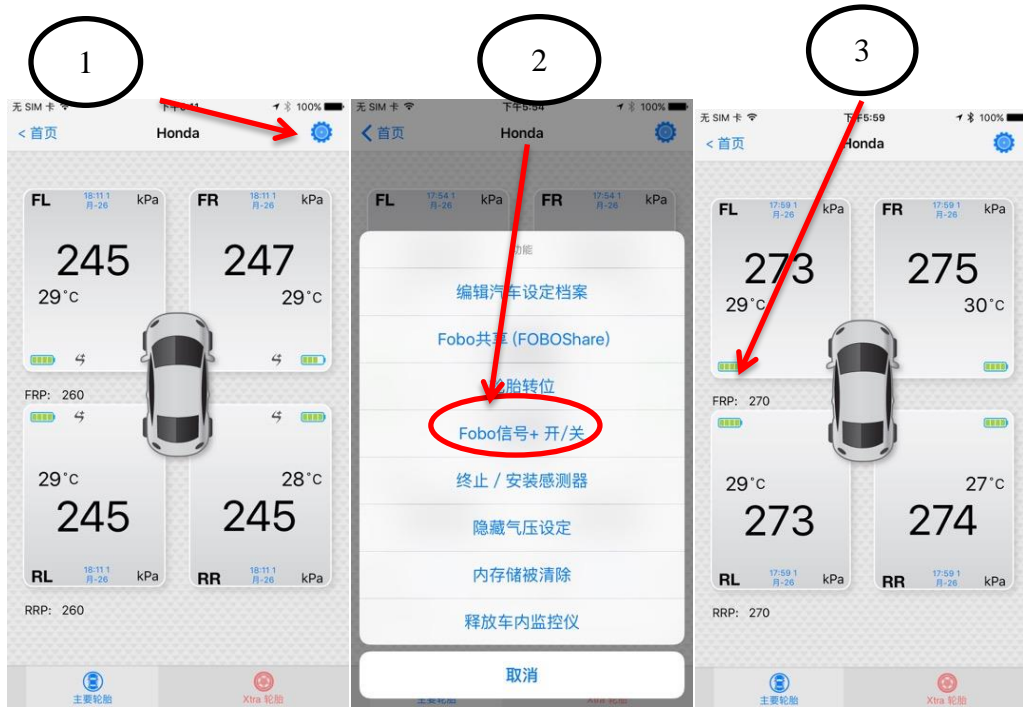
1

无 SIM 卡
下午6:11
100%
< 首页
Honda
FL
18:11 1 月-26
kPa
245
29°C
FR
18:11 1 月-26
kPa
247
29°C
FRP: 260
29°C
245
RL
18:11 1 月-26
kPa
28°C
245
RR
18:11 1 月-26
kPa
RRP: 260
主要轮胎
Xtra 轮胎

2

无 SIM 卡
下午5:54
100%
< 首页
Honda
FL
17:54 1 月-26
kPa
FR
17:54 1 月-26
kPa
功能
编辑汽车设定档案
Fobo共享 (FOBOShare)
轮胎转位
Fobo信号+ 开/关
终止 / 安装感测器
隐藏气压设定
内存储被清除
释放车内监控仪
取消

3

无 SIM 卡
下午5:59
100%
< 首页
Honda
FL
17:59 1 月-26
kPa
273
29°C
FR
17:59 1 月-26
kPa
275
30°C
FRP: 270
29°C
273
RL
17:59 1 月-26
kPa
27°C
274
RR
17:59 1 月-26
kPa
RRP: 270
主要轮胎
Xtra 轮胎